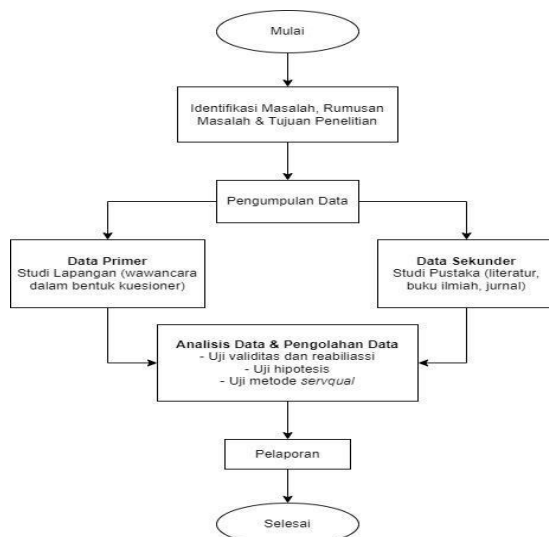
Mulai

Identifikasi Masalah, Rumusan Masalah & Tujuan Penelitian

Pengumpulan Data

**Data Primer**
Studi Lapangan (wawancara dalam bentuk kuesioner)

**Data Sekunder**
Studi Pustaka (literatur, buku ilmiah, jurnal)

**Analisis Data & Pengolahan Data**
- Uji validitas dan reabiliassi
- Uji hipotesis
- Uji metode *servqual*

Pelaporan

Selesai